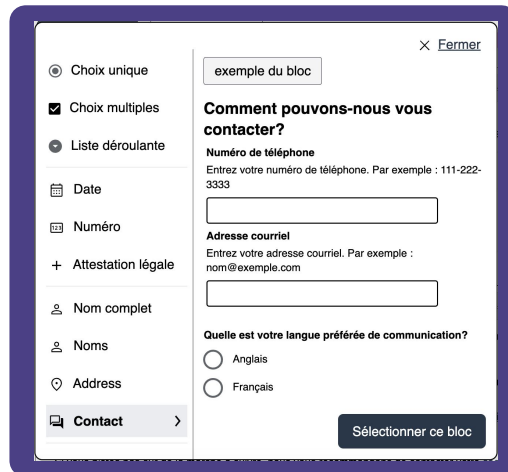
× Fermer

Choix unique

Choix multiples

Liste déroulante

Date

Numéro

+ Attestation légale

Nom complet

Noms

Address

Contact >

exemple du bloc

Comment pouvons-nous vous contacter?

Numéro de téléphone

Entrez votre numéro de téléphone. Par exemple : 111-222-3333

Adresse courriel

Entrez votre adresse courriel. Par exemple : nom@exemple.com

Quelle est votre langue préférée de communication?

Anglais

Français

Sélectionner ce bloc